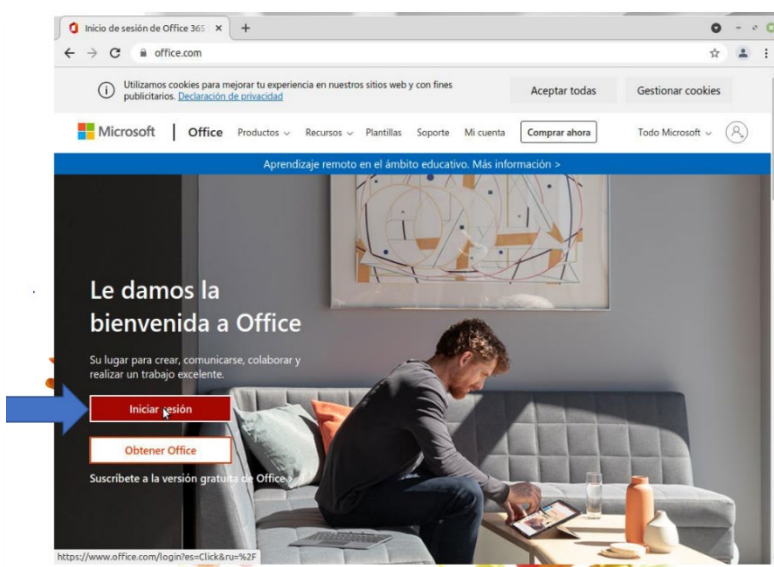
Inicio de sesión de Office 365 ×
+
office.com

Utilizamos cookies para mejorar tu experiencia en nuestros sitios web y con fines publicitarios. Declaración de privacidad

Aceptar todas
Gestionar cookies

Microsoft | Office Productos ⌄ Recursos ⌄ Plantillas Soporte Mi cuenta Comprar ahora Todo Microsoft ⌄

Aprendizaje remoto en el ámbito educativo. Más información >

Le damos la bienvenida a Office

Su lugar para crear, comunicarse, colaborar y realizar un trabajo excelente.

Iniciar sesión

Obtener Office

Suscríbete a la versión gratuita de Office >

https://www.office.com/login?es=Click&ru=%2F